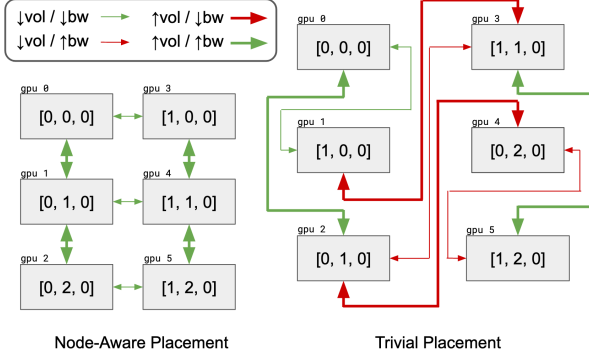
↓vol / ↓bw
↑vol / ↓bw
↓vol / ↑bw
↑vol / ↑bw

gpu 0
[0, 0, 0]
gpu 3
[1, 0, 0]
gpu 1
[0, 1, 0]
gpu 4
[1, 1, 0]
gpu 2
[0, 2, 0]
gpu 5
[1, 2, 0]

Node-Aware Placement

gpu 0
[0, 0, 0]
gpu 3
[1, 1, 0]
gpu 1
[1, 0, 0]
gpu 4
[0, 2, 0]
gpu 2
[0, 1, 0]
gpu 5
[1, 2, 0]

Trivial Placement